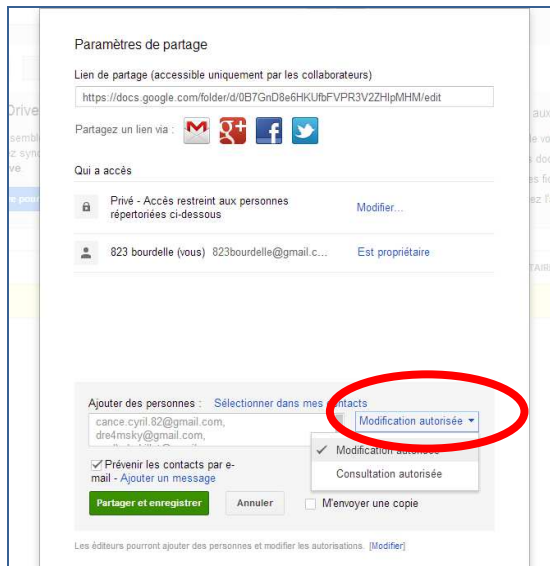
Paramètres de partage

Lien de partage (accessible uniquement par les collaborateurs)

https://docs.google.com/folder/d/0B7GnD8e6HKUfbFVPR3V2ZHlpMHM/edit

Partagez un lien via :

Qui a accès

Privé - Accès restreint aux personnes répertoriées ci-dessous

Modifier...

823 bourdelle (vous) 823bourdelle@gmail.c...

Est propriétaire

Ajouter des personnes : Sélectionner dans mes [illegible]ontacts

cance.cyril.82@gmail.com,
dre4msky@gmail.com,
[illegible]

Modification autorisée

✓ Modification autorisée

Consultation autorisée

Prévenir les contacts par e-mail - Ajouter un message

Partager et enregistrer

Annuler

M'envoyer une copie

Les éditeurs pourront ajouter des personnes et modifier les autorisations. [Modifier]

Drive

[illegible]